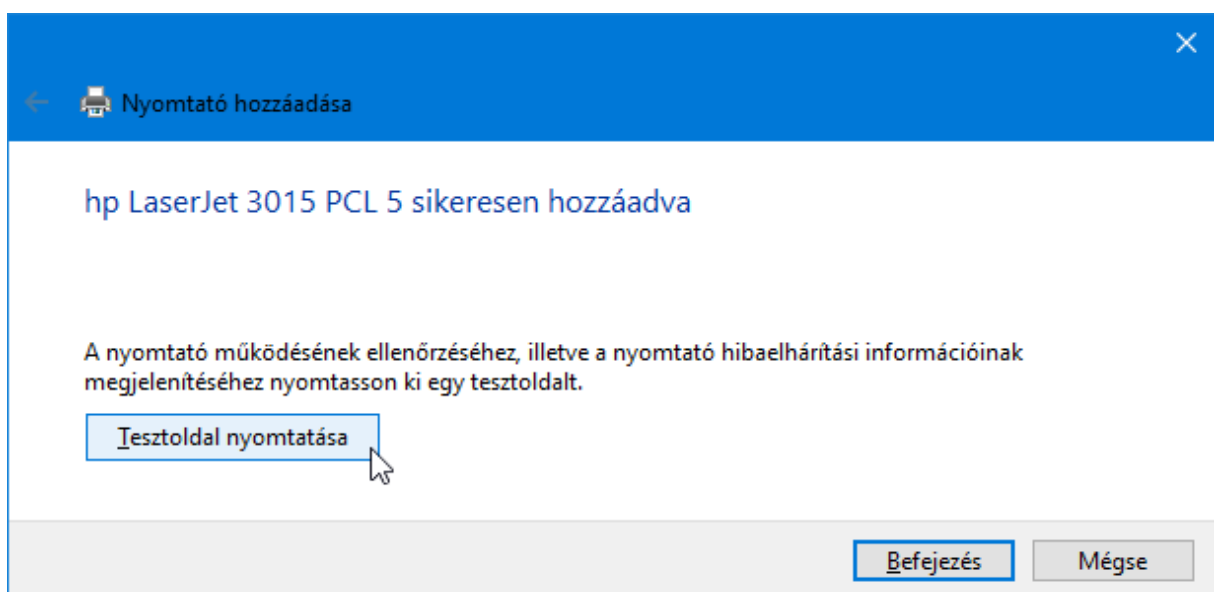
Nyomtató hozzáadása

hp LaserJet 3015 PCL 5 sikeresen hozzáadva

A nyomtató működésének ellenőrzéséhez, illetve a nyomtató hibaelhárítási információinak megjelenítéséhez nyomtasson ki egy tesztoldalt.

Tesztoldal nyomtatása

Befejezés

Mégse